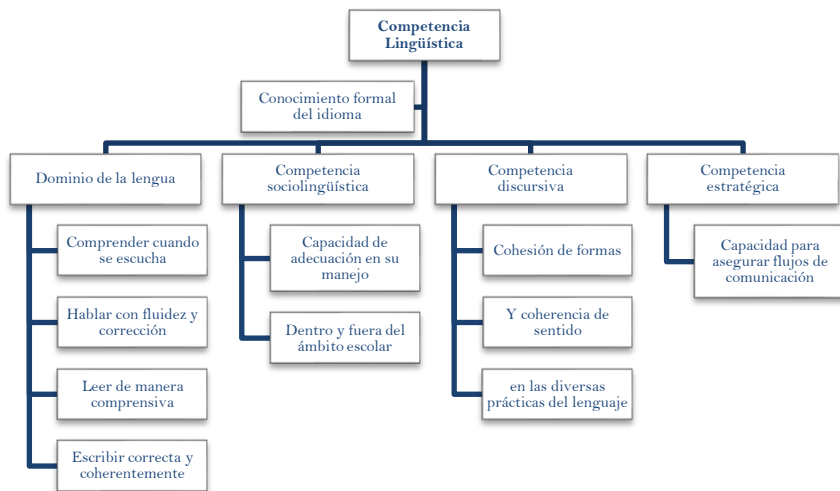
Competencia Lingüística

Conocimiento formal del idioma

Dominio de la lengua

Comprender cuando se escucha

Hablar con fluidez y corrección

Leer de manera comprensiva

Escribir correcta y coherentemente

Competencia sociolingüística

Capacidad de adecuación en su manejo

Dentro y fuera del ámbito escolar

Competencia discursiva

Cohesión de formas

Y coherencia de sentido

en las diversas prácticas del lenguaje

Competencia estratégica

Capacidad para asegurar flujos de comunicación